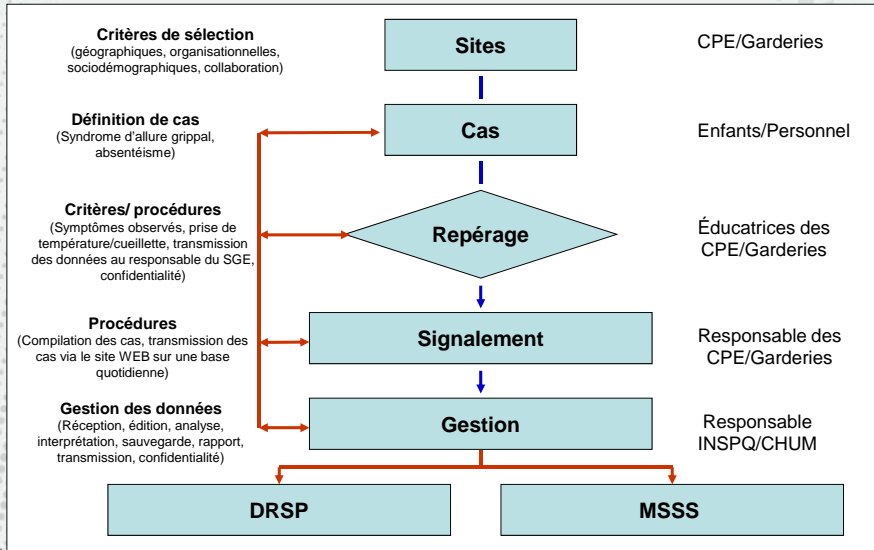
Critères de sélection
(géographiques, organisationnelles, sociodémographiques, collaboration)

Sites

CPE/Garderies

Définition de cas
(Syndrome d'allure grippal, absentéisme)

Cas

Enfants/Personnel

Critères/ procédures
(Symptômes observés, prise de température/cueillette, transmission des données au responsable du SGE, confidentialité)

Repérage

Éducatrices des CPE/Garderies

Procédures
(Compilation des cas, transmission des cas via le site WEB sur une base quotidienne)

Signalement

Responsable des CPE/Garderies

Gestion des données
(Réception, édition, analyse, interprétation, sauvegarde, rapport, transmission, confidentialité)

Gestion

Responsable INSPQ/CHUM

DRSP

MSSS